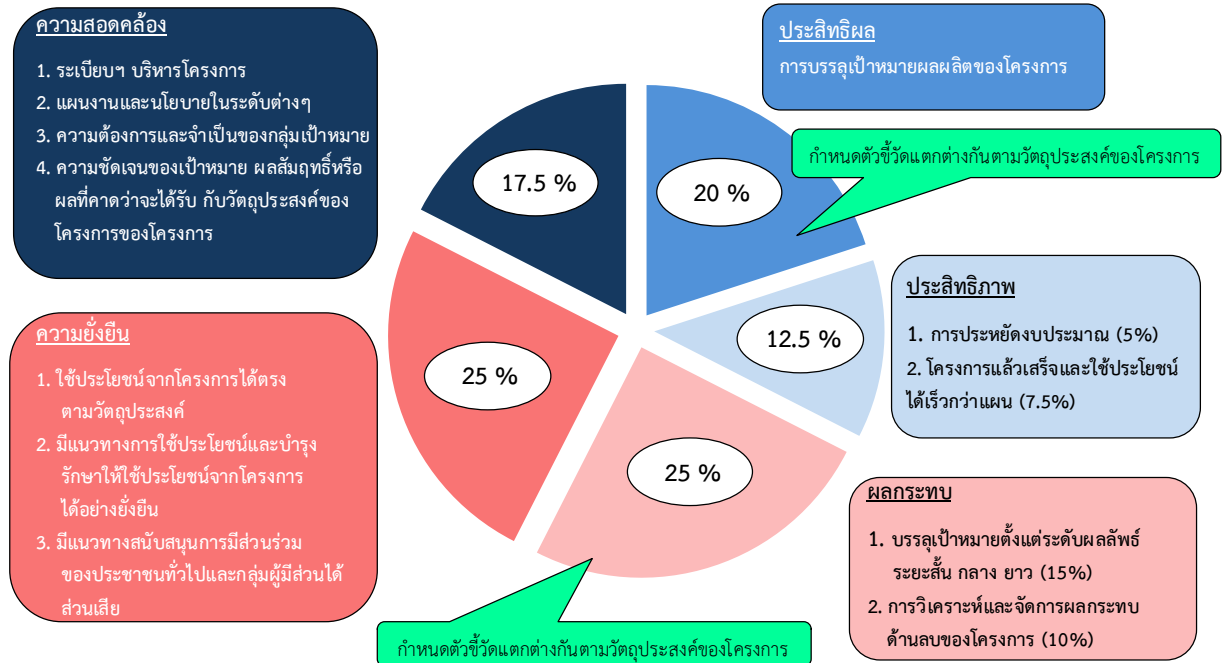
ความสอดคล้อง

1. ระเบียบฯ บริหารโครงการ
2. แผนงานและนโยบายในระดับต่างๆ
3. ความต้องการและจำเป็นของกลุ่มเป้าหมาย
4. ความชัดเจนของเป้าหมาย ผลสัมฤทธิ์หรือผลที่คาดว่าจะได้รับ กับวัตถุประสงค์ของโครงการของโครงการ

17.5 %

20 %

ประสิทธิผล

การบรรลุเป้าหมายผลผลิตของโครงการ

กำหนดตัวขี้วัดแตกต่างกันตามวัตถุประสงค์ของโครงการ

ประสิทธิภาพ

1. การประหยัดงบประมาณ (5%)
2. โครงการแล้วเสร็จและใช้ประโยชน์ได้เร็วกว่าแผน (7.5%)

12.5 %

ความยั่งยืน

1. ใช้ประโยชน์จากโครงการได้ตรงตามวัตถุประสงค์
2. มีแนวทางการใช้ประโยชน์และบำรุงรักษาให้ใช้ประโยชน์จากโครงการได้อย่างยั่งยืน
3. มีแนวทางสนับสนุนการมีส่วนร่วมของประชาชนทั่วไปและกลุ่มผู้มีส่วนได้ส่วนเสีย

25 %

25 %

ผลกระทบ

1. บรรลุเป้าหมายตั้งแต่ระดับผลลัพธ์ระยะสั้น กลาง ยาว (15%)
2. การวิเคราะห์และจัดการผลกระทบด้านลบของโครงการ (10%)

กำหนดตัวขี้วัดแตกต่างกันตามวัตถุประสงค์ของโครงการ